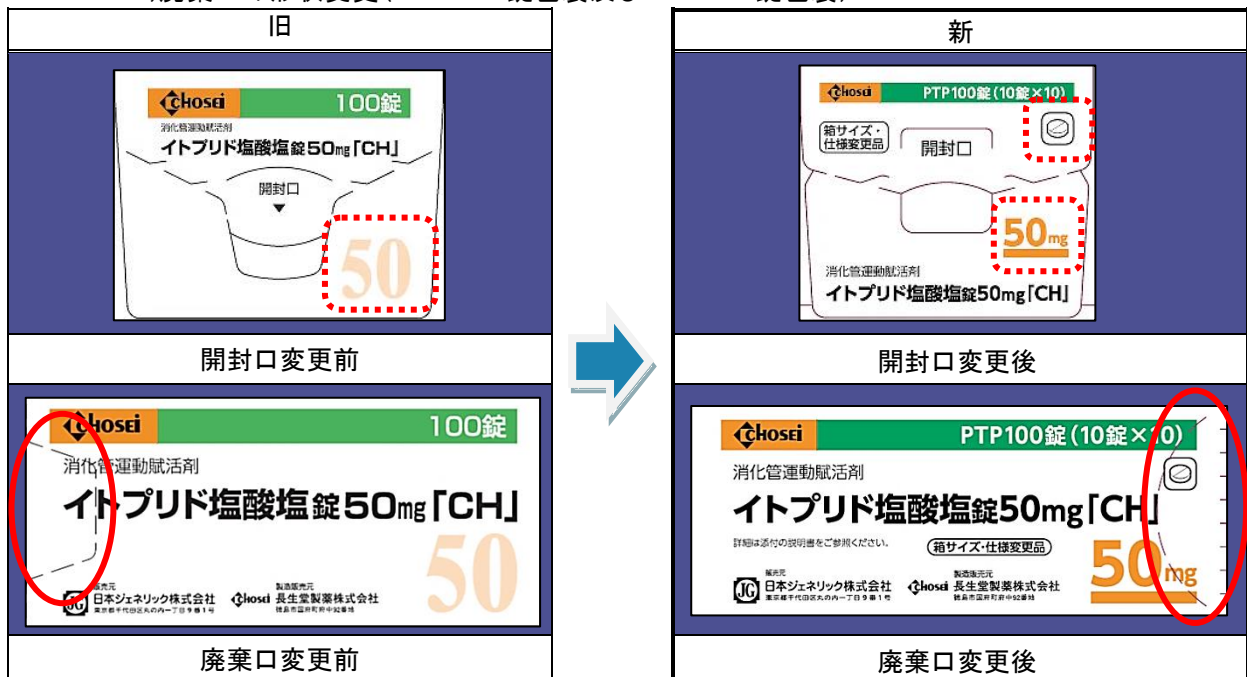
旧

CHOSEI 100錠
消化管運動賦活剤
イトプリド塩酸塩錠50mg「CH」
開封口
50

開封口変更前

CHOSEI 100錠
消化管運動賦活剤
イトプリド塩酸塩錠50mg「CH」
50
販売元 JG 日本ジェネリック株式会社 東京都千代田区丸の内一丁目9番1号
製造販売元 CHOSEI 長生堂製薬株式会社 徳島市国府町府中92番地

廃棄口変更前

新

CHOSEI PTP100錠（10錠×10）
箱サイズ・仕様変更品
開封口
50mg
消化管運動賦活剤
イトプリド塩酸塩錠50mg「CH」

開封口変更後

CHOSEI PTP100錠（10錠×10）
消化管運動賦活剤
イトプリド塩酸塩錠50mg「CH」
詳細は添付の説明書をご参照ください。
箱サイズ・仕様変更品
50mg
販売元 JG 日本ジェネリック株式会社 東京都千代田区丸の内一丁目9番1号
製造販売元 CHOSEI 長生堂製薬株式会社 徳島市国府町府中92番地

廃棄口変更後